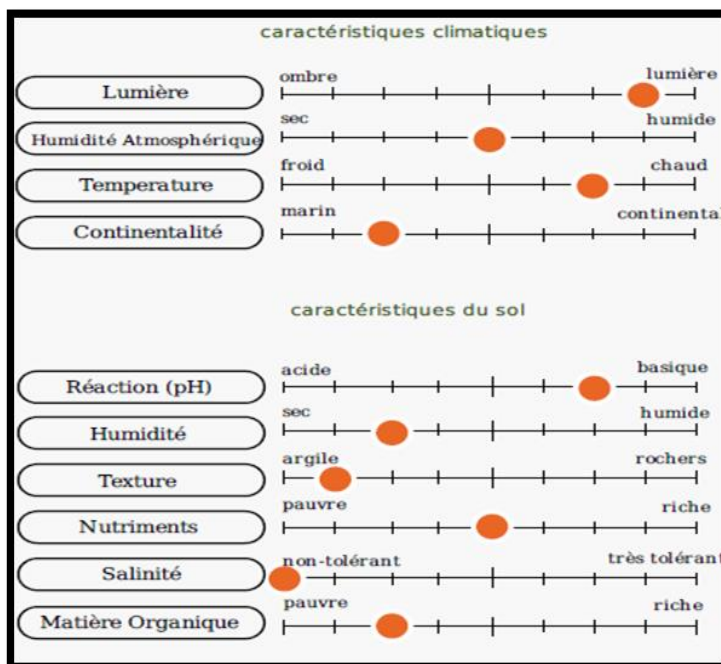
caractéristiques climatiques

Lumière
ombre lumière

Humidité Atmosphérique
sec humide

Temperature
froid chaud

Continentalité
marin continental

caractéristiques du sol

Réaction (pH)
acide basique

Humidité
sec humide

Texture
argile rochers

Nutriments
pauvre riche

Salinité
non-tolérant très tolérant

Matière Organique
pauvre riche